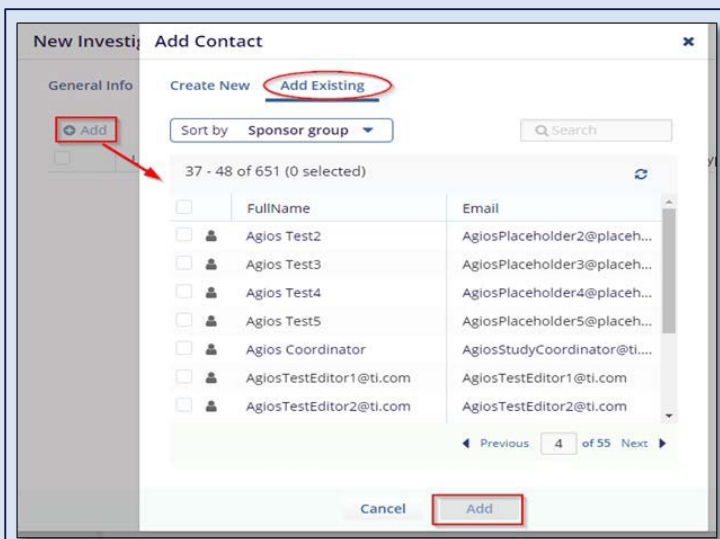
New Investi

General Info

Add

Add Contact

×

Create New

Add Existing

Sort by Sponsor group

Search

37 - 48 of 651 (0 selected)

| | FullName | Email |
|---|---|---|
| | Agios Test2 | AgiosPlaceholder2@placeh... |
| | Agios Test3 | AgiosPlaceholder3@placeh... |
| | Agios Test4 | AgiosPlaceholder4@placeh... |
| | Agios Test5 | AgiosPlaceholder5@placeh... |
| | Agios Coordinator | AgiosStudyCoordinator@ti.... |
| | AgiosTestEditor1@ti.com | AgiosTestEditor1@ti.com |
| | AgiosTestEditor2@ti.com | AgiosTestEditor2@ti.com |

Previous 4 of 55 Next

Cancel

Add